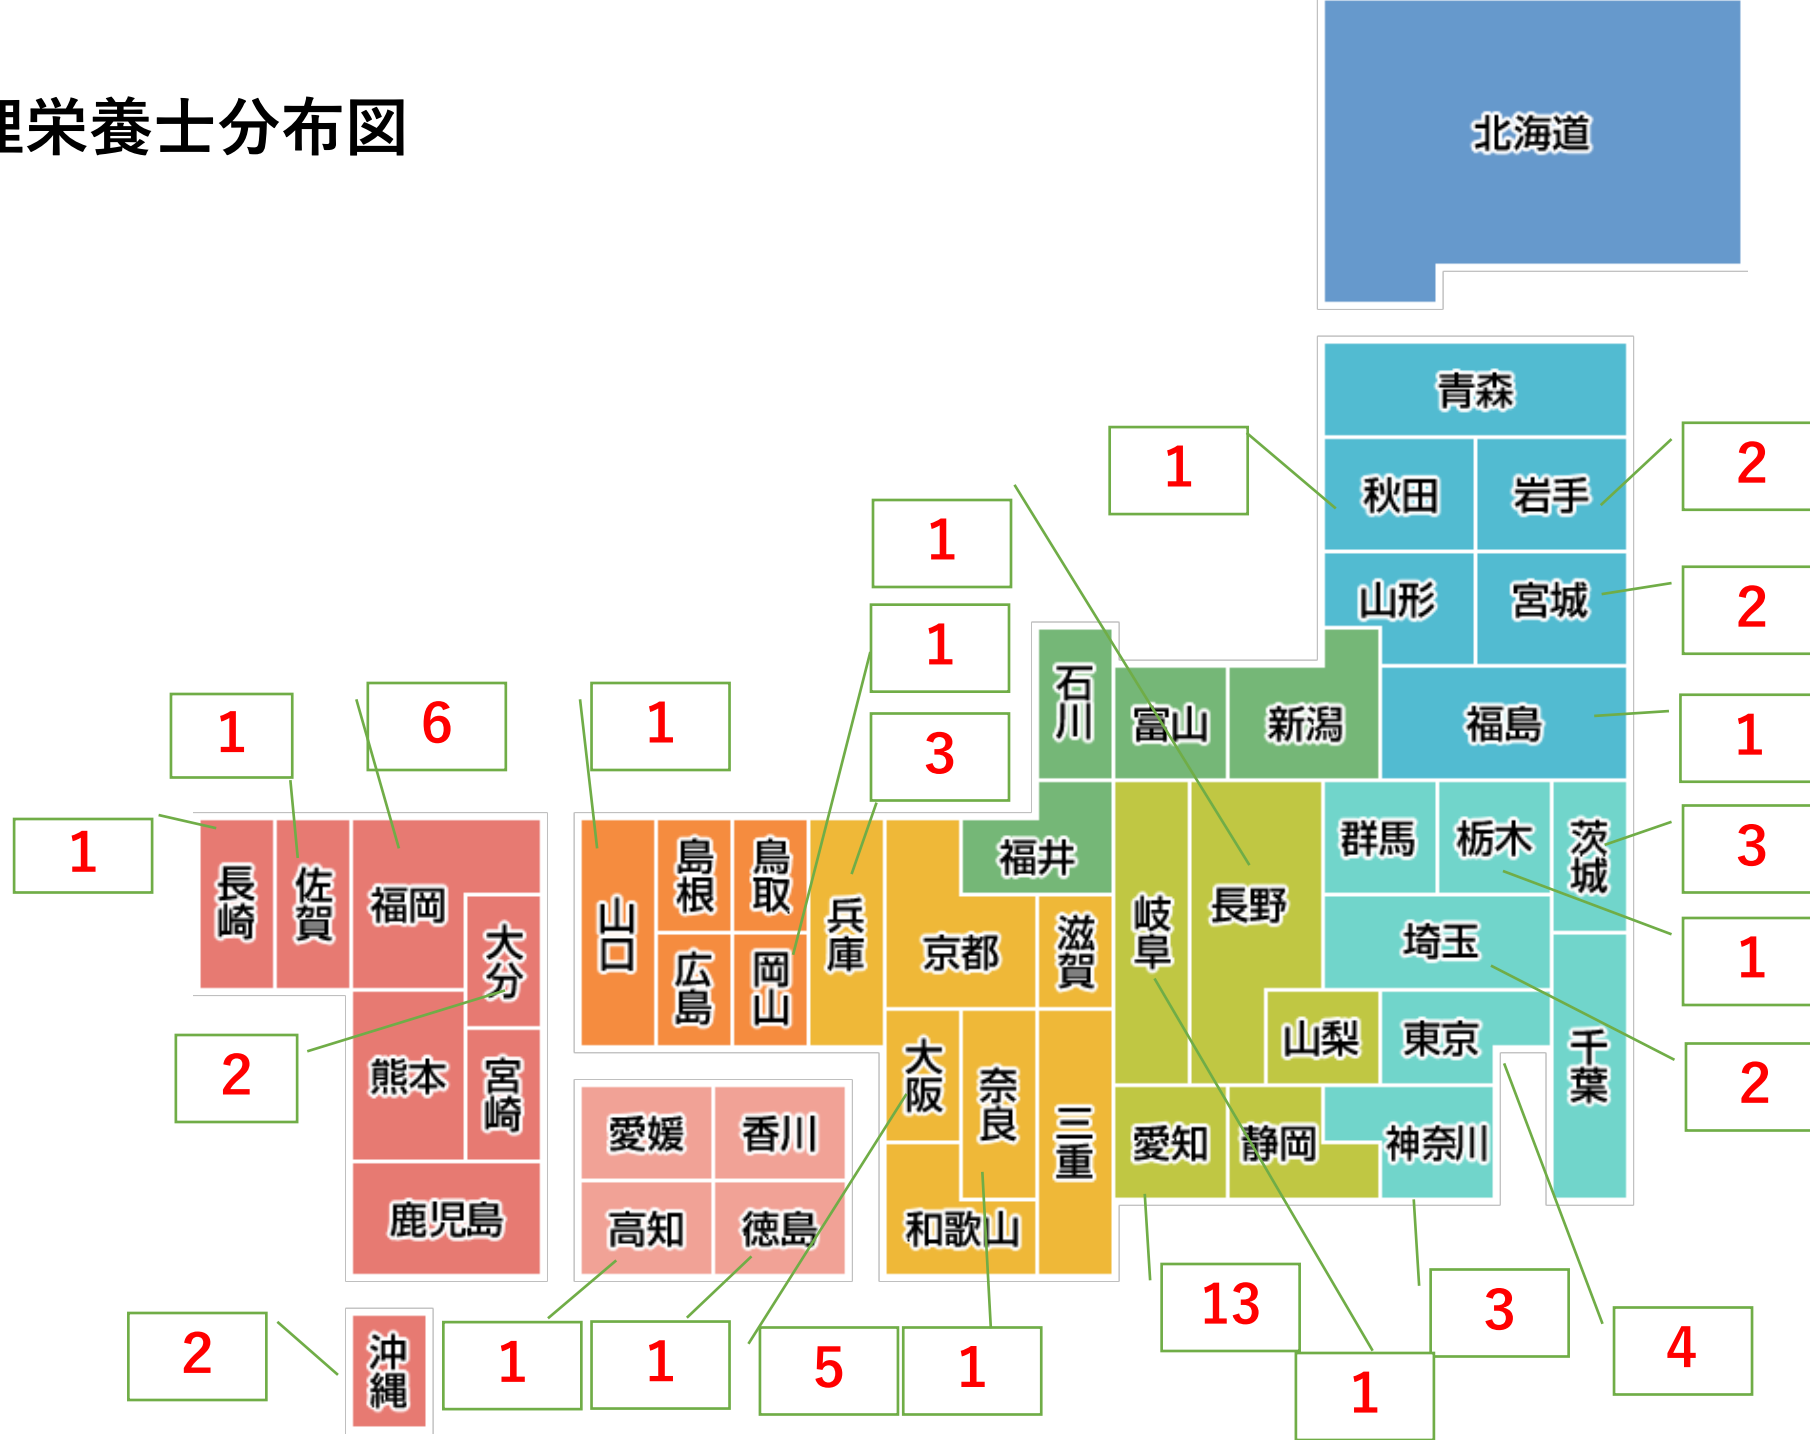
理栄養士分布図

北海道
青森
秋田
岩手
山形
宮城
福島
石川
富山
新潟
福井
群馬
栃木
茨城
長野
岐阜
埼玉
山梨
東京
千葉
愛知
静岡
神奈川
滋賀
京都
三重
大阪
奈良
和歌山
兵庫
鳥取
島根
岡山
広島
山口
愛媛
香川
高知
徳島
長崎
佐賀
福岡
大分
熊本
宮崎
鹿児島
沖縄

1
2
1
1
2
1
3
1
6
1
1
3
1
2
1
2
1
1
5
1
13
1
3
4